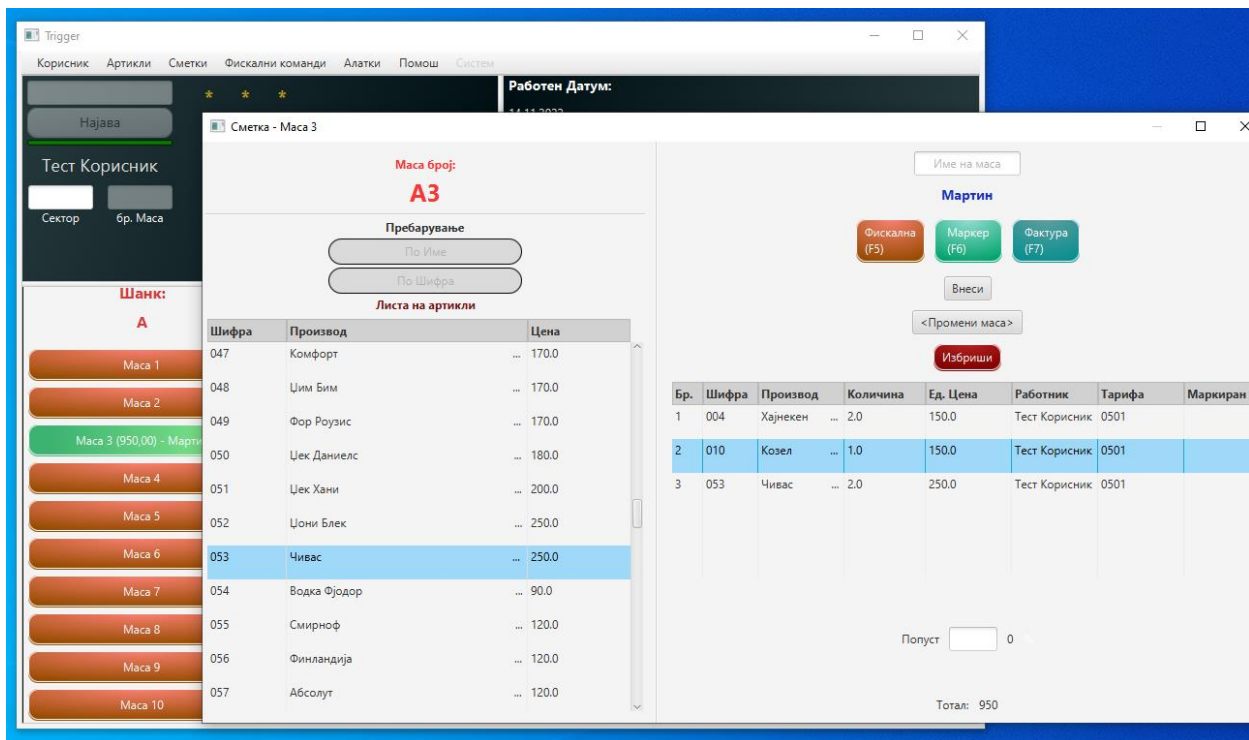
Trigger

Корисник Артикли Сметки Фискални команди Алатки Помош Систем

Најава

Тест Корисник

Сектор бр. Маса

Работен Датум:

14.11.2022

Шанк:

А

Маса 1

Маса 2

Маса 3 (950,00) - Марти

Маса 4

Маса 5

Маса 6

Маса 7

Маса 8

Маса 9

Маса 10

Сметка - Маса 3

Маса број:

А3

Пребарување

По Име

По Шифра

Листа на артикли

| Шифра | Производ | Цена |
|---|---|---|
| 047 | Комфорт | 170.0 |
| 048 | Џим Бим | 170.0 |
| 049 | Фор Роузис | 170.0 |
| 050 | Џек Даниелс | 180.0 |
| 051 | Џек Хани | 200.0 |
| 052 | Џони Блек | 250.0 |
| 053 | Чивас | 250.0 |
| 054 | Водка Фјодор | 90.0 |
| 055 | Смирноф | 120.0 |
| 056 | Финландија | 120.0 |
| 057 | Абсолут | 120.0 |

Име на маса

Мартин

Фискална (F5)

Маркер (F6)

Фактура (F7)

Внеси

<Промени маса>

Избриши

| Бр. | Шифра | Производ | Количина | Ед. Цена | Работник | Тарифа | Маркиран |
|---|---|---|---|---|---|---|---|
| 1 | 004 | Хајнекен | 2.0 | 150.0 | Тест Корисник | 0501 | |
| 2 | 010 | Козел | 1.0 | 150.0 | Тест Корисник | 0501 | |
| 3 | 053 | Чивас | 2.0 | 250.0 | Тест Корисник | 0501 | |

Попуст 0 %

Тотал: 950